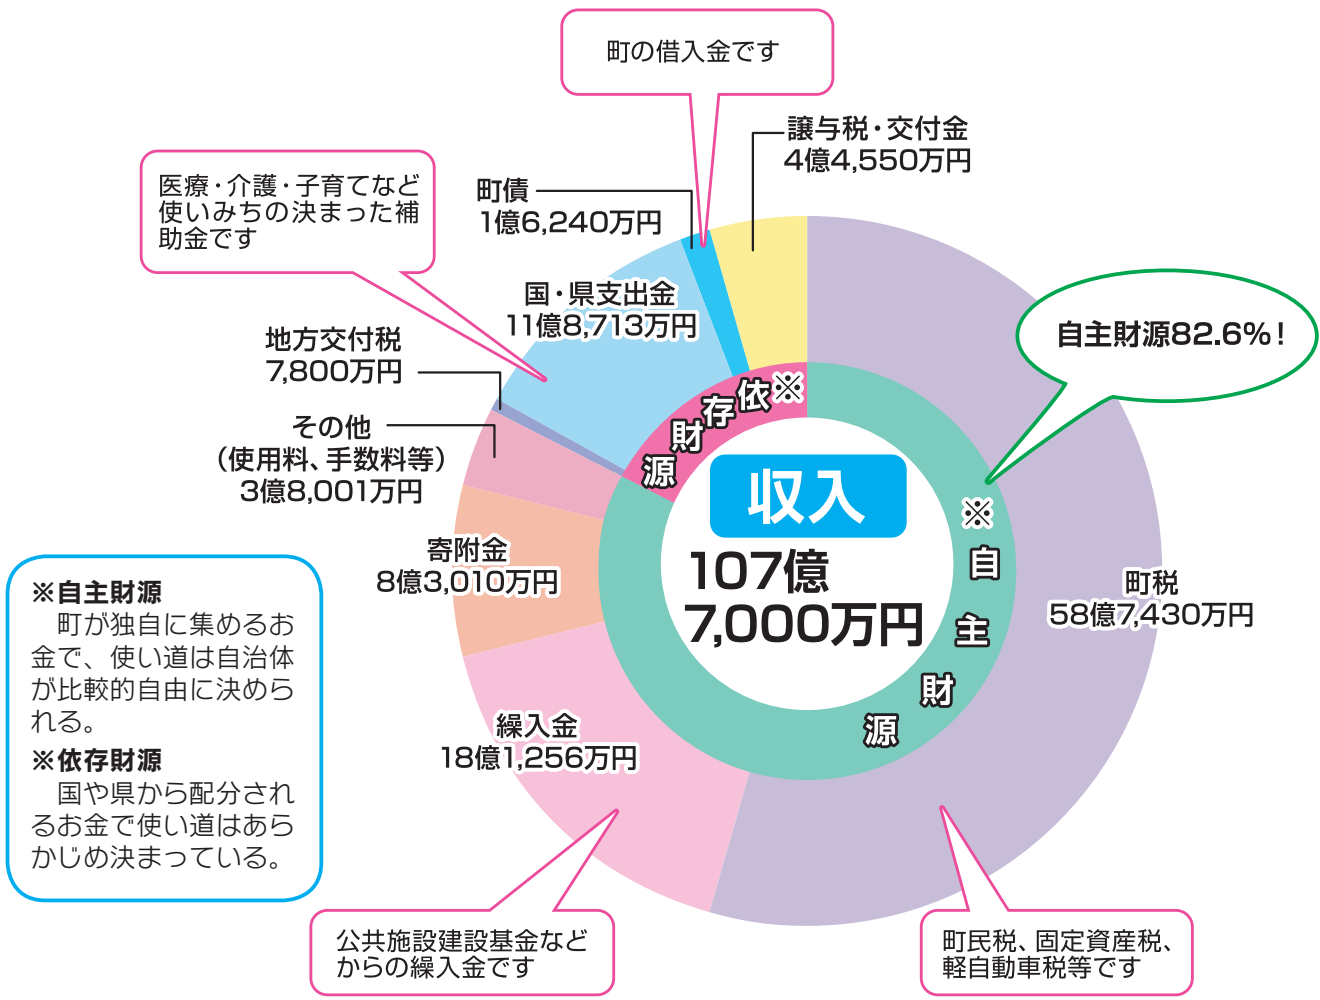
町の借入金です

譲与税・交付金
4億4,550万円

医療・介護・子育てなど使いみちの決まった補助金です

町債
1億6,240万円

国・県支出金
11億8,713万円

自主財源82.6%！

地方交付税
7,800万円

その他
（使用料、手数料等）
3億8,001万円

※依存財源

収入
107億
7,000万円

※自主財源

寄附金
8億3,010万円

町税
58億7,430万円

※自主財源
町が独自に集めるお金で、使い道は自治体が比較的自由に決められる。
※依存財源
国や県から配分されるお金で使い道はあらかじめ決まっている。

繰入金
18億1,256万円

公共施設建設基金などからの繰入金です

町民税、固定資産税、軽自動車税等です